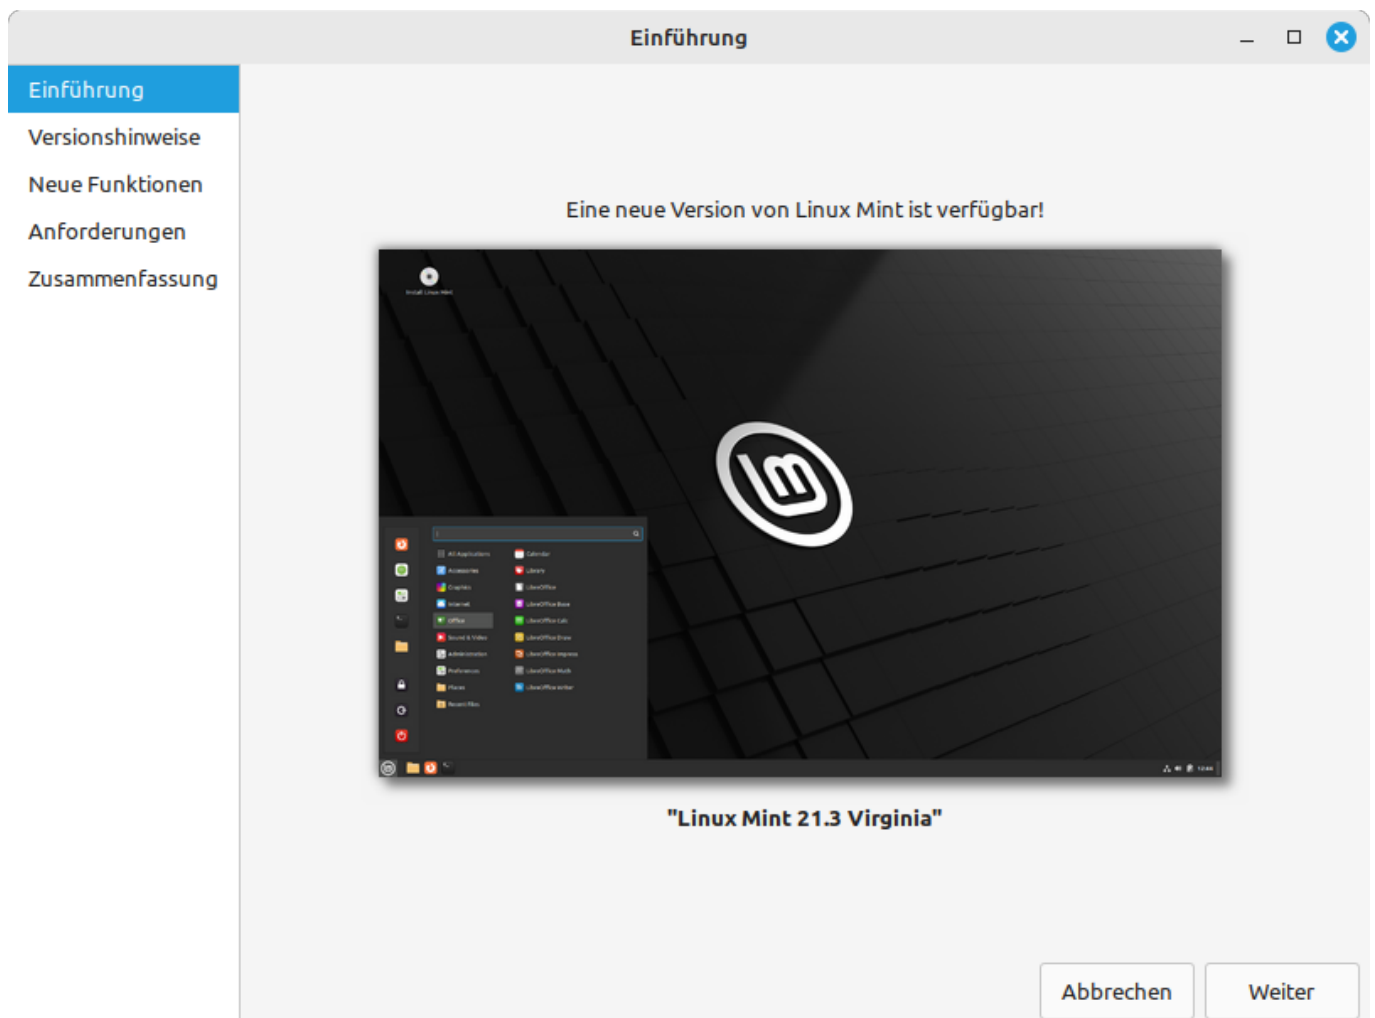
Einführung

Einführung
Versionshinweise
Neue Funktionen
Anforderungen
Zusammenfassung

Eine neue Version von Linux Mint ist verfügbar!

Install Linux Mint

All Applications
Accessories
Graphics
Internet
Office
Sound & Video
Administration
Preferences
Places
Recent Files

Calendar
Library
LibreOffice
LibreOffice Base
LibreOffice Calc
LibreOffice Draw
LibreOffice Impress
LibreOffice Math
LibreOffice Writer

"Linux Mint 21.3 Virginia"

Abbrechen
Weiter